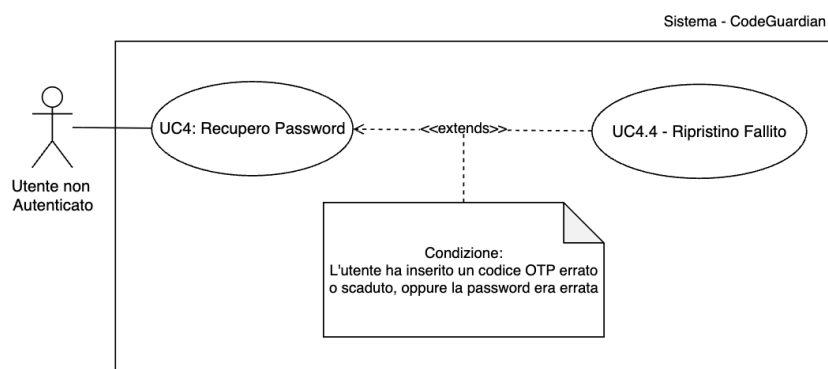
Sistema - CodeGuardian

Utente non Autenticato

UC4: Recupero Password

<<extends>>

UC4.4 - Ripristino Fallito

Condizione:
L'utente ha inserito un codice OTP errato o scaduto, oppure la password era errata